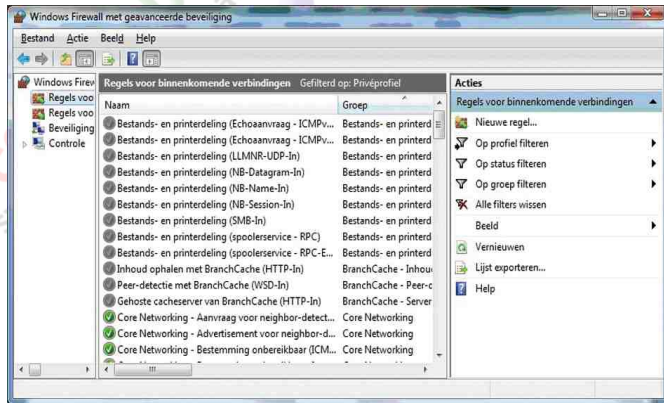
Windows Firewall met geavanceerde beveiliging

Bestand Actie Beeld Help

Windows Firew
Regels voo
Regels voo
Beveiliging
Controle

Regels voor binnenkomende verbindingen Gefilterd op: Privéprofiel

| Naam | Groep |
|---|---|
| Bestands- en printerdeling (Echoaanvraag - ICMPv... | Bestands- en printerd |
| Bestands- en printerdeling (Echoaanvraag - ICMPv... | Bestands- en printerd |
| Bestands- en printerdeling (LLMNR-UDP-In) | Bestands- en printerd |
| Bestands- en printerdeling (NB-Datagram-In) | Bestands- en printerd |
| Bestands- en printerdeling (NB-Name-In) | Bestands- en printerd |
| Bestands- en printerdeling (NB-Session-In) | Bestands- en printerd |
| Bestands- en printerdeling (SMB-In) | Bestands- en printerd |
| Bestands- en printerdeling (spoolerservice - RPC) | Bestands- en printerd |
| Bestands- en printerdeling (spoolerservice - RPC-E... | Bestands- en printerd |
| Inhoud ophalen met BranchCache (HTTP-In) | BranchCache - Inhou |
| Peer-detectie met BranchCache (WSD-In) | BranchCache - Peer-c |
| Gehoste cacheserver van BranchCache (HTTP-In) | BranchCache - Server |
| Core Networking - Aanvraag voor neighbor-detect... | Core Networking |
| Core Networking - Advertisement voor neighbor-d... | Core Networking |
| Core Networking - Bestemming onbereikbaar (ICM... | Core Networking |

Acties
Regels voor binnenkomende verbindingen
Nieuwe regel...
Op profiel filteren
Op status filteren
Op groep filteren
Alle filters wissen
Beeld
Vernieuwen
Lijst exporteren...
Help